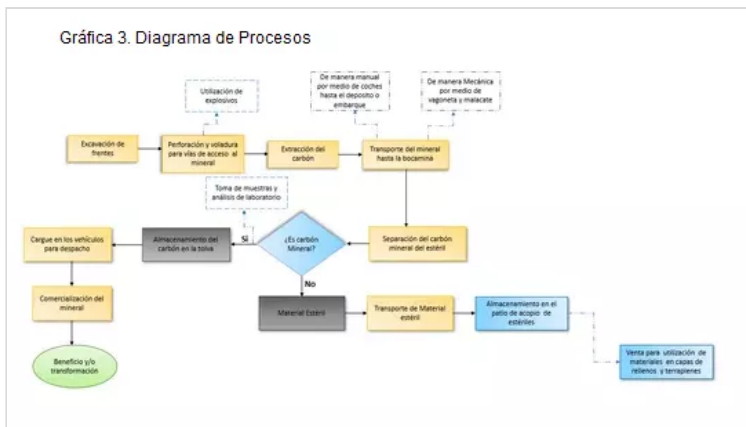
Gráfica 3. Diagrama de Procesos

Utilización de explosivos

De manera manual por medio de coches hasta el deposito o embarque

De manera Mecánica por medio de vagoneta y malacate

Excavación de frentes

Perforación y voladura para vías de acceso al mineral

Extracción del carbón

Transporte del mineral hasta la bocamina

Toma de muestras y análisis de laboratorio

Cargue en los vehículos para despacho

Almacenamiento del carbón en la tolva

Si

¿Es carbón Mineral?

Separación del carbón mineral del estéril

No

Comercialización del mineral

Material Estéril

Transporte de Material estéril

Almacenamiento en el patio de acopio de estériles

Beneficio y/o transformación

Venta para utilización de materiales en capas de rellenos y terraplenes